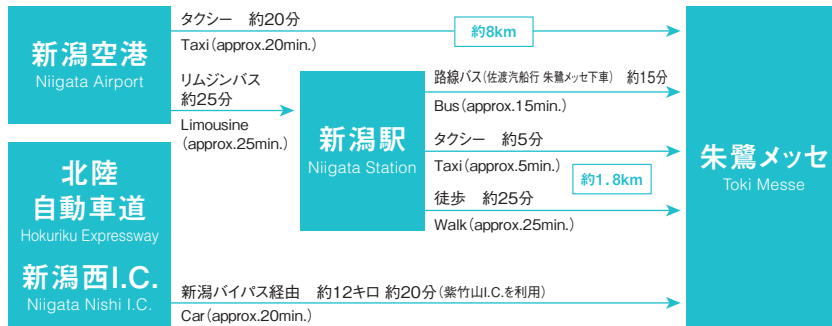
新潟空港
Niigata Airport

タクシー　約20分
Taxi（approx.20min.）
約8km

リムジンバス
約25分
Limousine
（approx.25min.）

北陸
自動車道
Hokuriku Expressway

新潟西I.C.
Niigata Nishi I.C.

新潟駅
Niigata Station

路線バス（佐渡汽船行 朱鷺メッセ下車）　約15分
Bus（approx.15min.）

タクシー　約5分
Taxi（approx.5min.）
約1.8km

徒歩　約25分
Walk（approx.25min.）

朱鷺メッセ
Toki Messe

新潟バイパス経由　約12キロ 約20分（紫竹山I.C.を利用）
Car（approx.20min.）